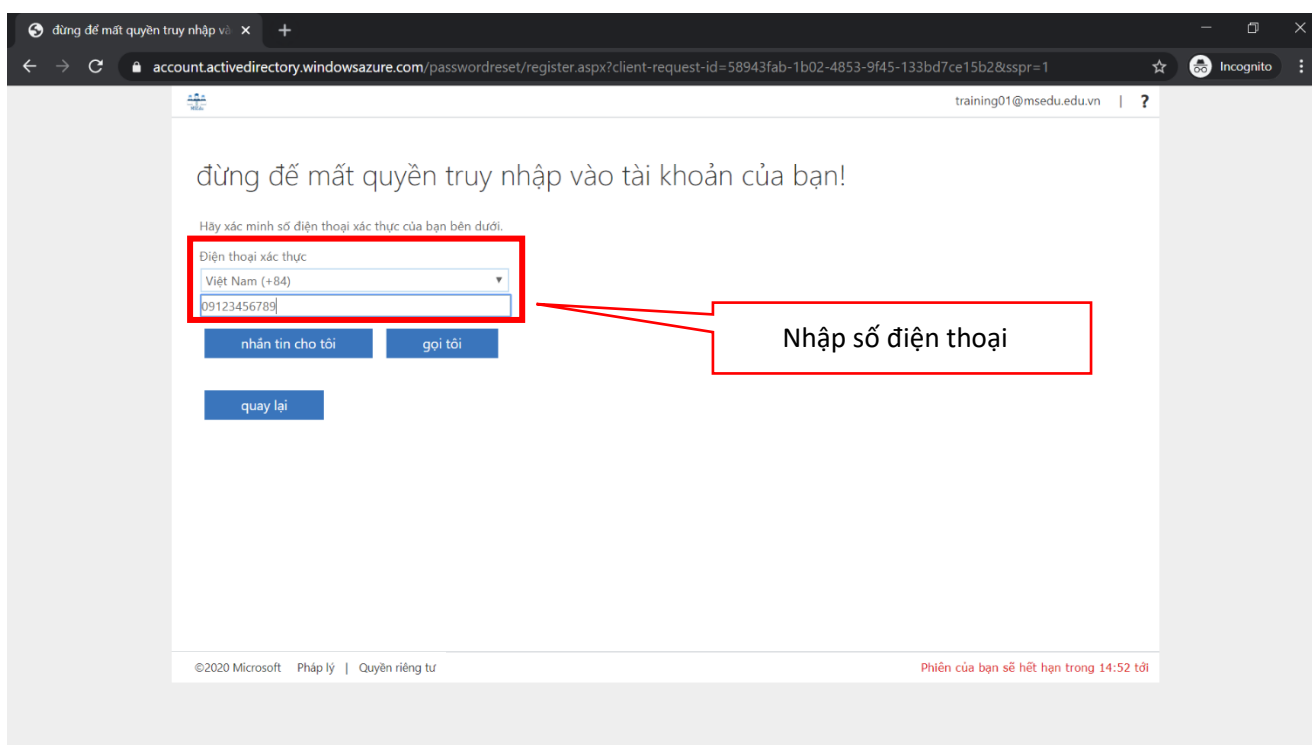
đừng để mất quyền truy nhập và ×

+

account.activedirectory.windowsazure.com/passwordreset/register.aspx?client-request-id=58943fab-1b02-4853-9f45-133bd7ce15b2&sspr=1

Incognito

training01@msedu.edu.vn | ?

đừng để mất quyền truy nhập vào tài khoản của bạn!

Hãy xác minh số điện thoại xác thực của bạn bên dưới.

Điện thoại xác thực

Việt Nam (+84)

09123456789

nhắn tin cho tôi

gọi tôi

quay lại

Nhập số điện thoại

©2020 Microsoft Pháp lý | Quyền riêng tư

Phiên của bạn sẽ hết hạn trong 14:52 tới